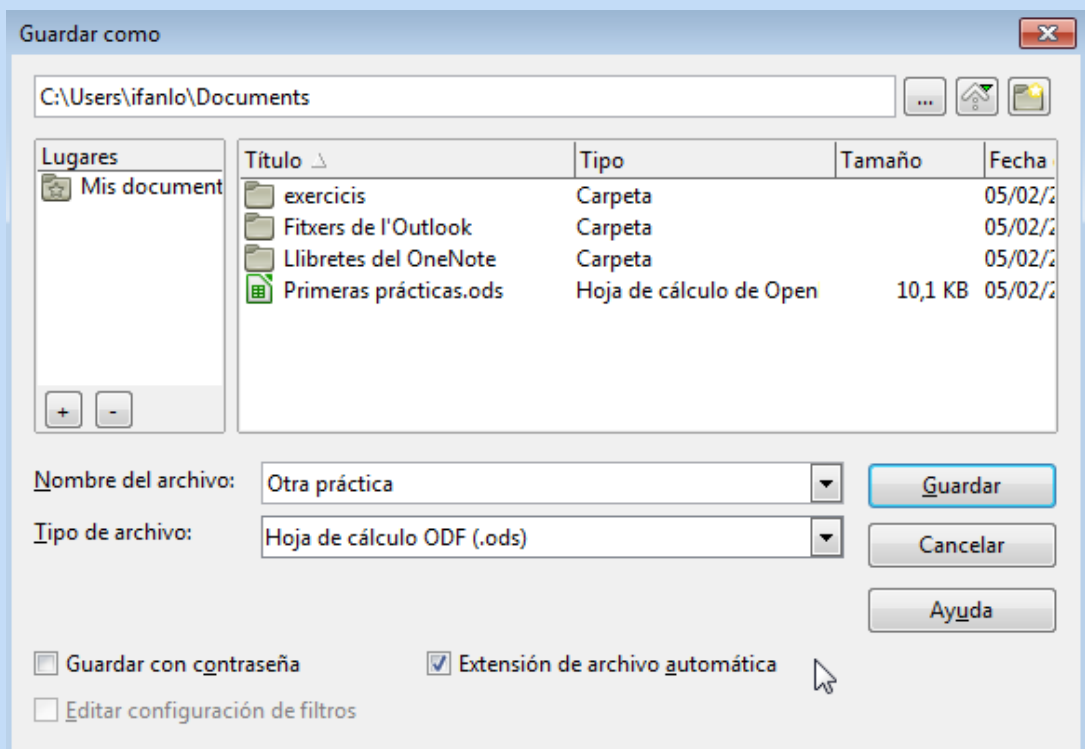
Guardar como

C:\Users\ifanlo\Documents

...

Lugares
Mis document

+ -

| Título | Tipo | Tamaño | Fecha |
|---|---|---|---|
| exercicis | Carpeta | | 05/02/2 |
| Fitxers de l'Outlook | Carpeta | | 05/02/2 |
| Llibretes del OneNote | Carpeta | | 05/02/2 |
| Primeras prácticas.ods | Hoja de cálculo de Open | 10,1 KB | 05/02/2 |

Nombre del archivo: Otra práctica

Tipo de archivo: Hoja de cálculo ODF (.ods)

Guardar

Cancelar

Ayuda

Guardar con contraseña

Extensión de archivo automática

Editar configuración de filtros